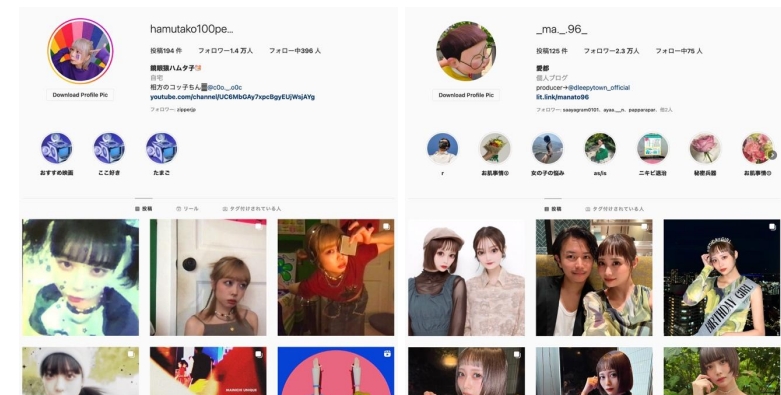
hamutako100pe...

投稿194 件　フォロワー1.4 万人　フォロー中396 人

親親猫ハムタ子

自宅

相方のコッチもん @c0o_.o0c

youtube.com/channel/UC6MbGAy7xpcBgyEUjWsjAYg

フォロワー: zipperjp

Download Profile Pic

おすすめ映画　ここ好き　たまご

投稿　リール　タグ付けされている人

BIRTHDAY GIRL

_ma._.96_

投稿125 件　フォロワー2.3 万人　フォロー中75 人

愛都

個人ブログ

producer→@deepytown_official

lit.link/manato96

フォロワー: saayagram0101、ayaa__n、pappaerpar、他3人

Download Profile Pic

r　お気事情①　女の子の悩み　as/is　ニキビ過去　秘密兵器　お気事情②

投稿　タグ付けされている人